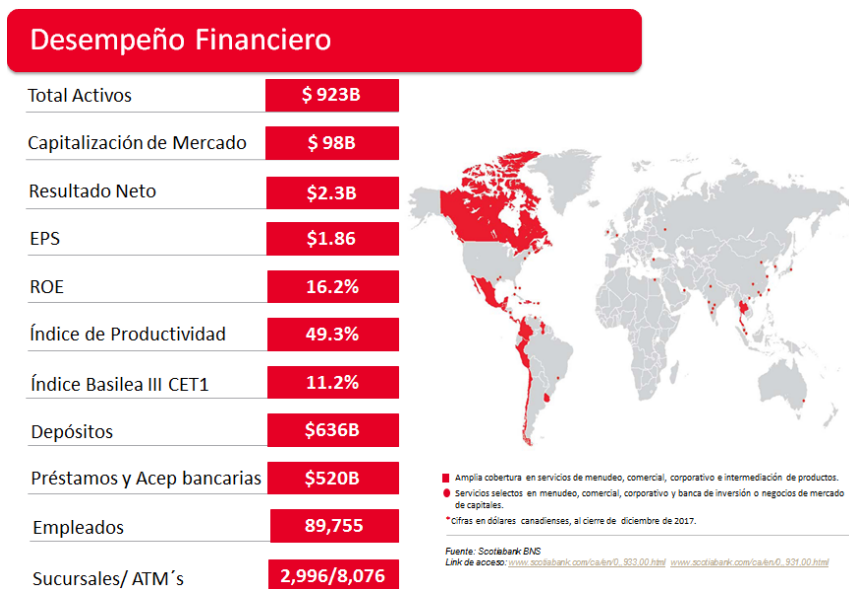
Desempeño Financiero

| Total Activos | \$ 923B |
|---|---|
| Capitalización de Mercado | \$ 98B |
| Resultado Neto | \$2.3B |
| EPS | \$1.86 |
| ROE | 16.2% |
| Índice de Productividad | 49.3% |
| Índice Basilea III CET1 | 11.2% |
| Depósitos | \$636B |
| Préstamos y Acep bancarias | \$520B |
| Empleados | 89,755 |
| Sucursales/ ATM´s | 2,996/8,076 |

Amplia cobertura en servicios de menudeo, comercial, corporativo e intermediación de productos.

Servicios selectos en menudeo, comercial, corporativo y banca de inversión o negocios de mercado de capitales.

*Cifras en dólares canadienses, al cierre de diciembre de 2017.

Fuente: Scotiabank BNS
Link de acceso: www.scotiabank.com/ca/en/0,,923,00.html www.scotiabank.com/ca/en/0,,931,00.html